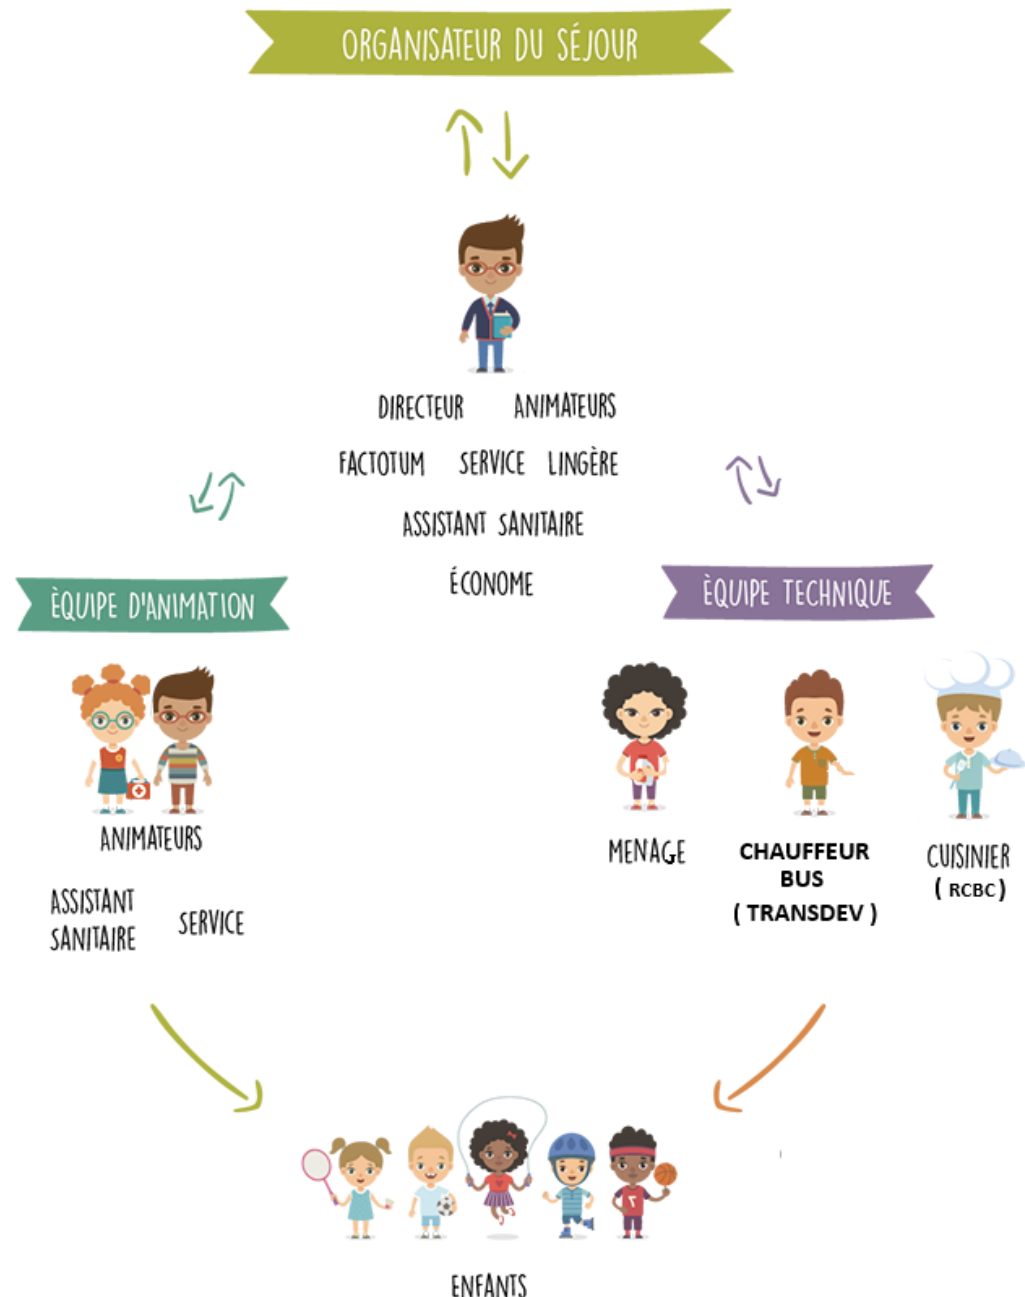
ORGANISATEUR DU SÉJOUR

DIRECTEUR ANIMATEURS

FACTOTUM SERVICE LINGÈRE

ASSISTANT SANITAIRE

ÉCONOME

ÈQUIPE D'ANIMATION

ANIMATEURS

ASSISTANT SANITAIRE

SERVICE

ÈQUIPE TECHNIQUE

MENAGE

CHAUFFEUR BUS ( TRANSDEV )

CUISINIER ( RCBC )

ENFANTS